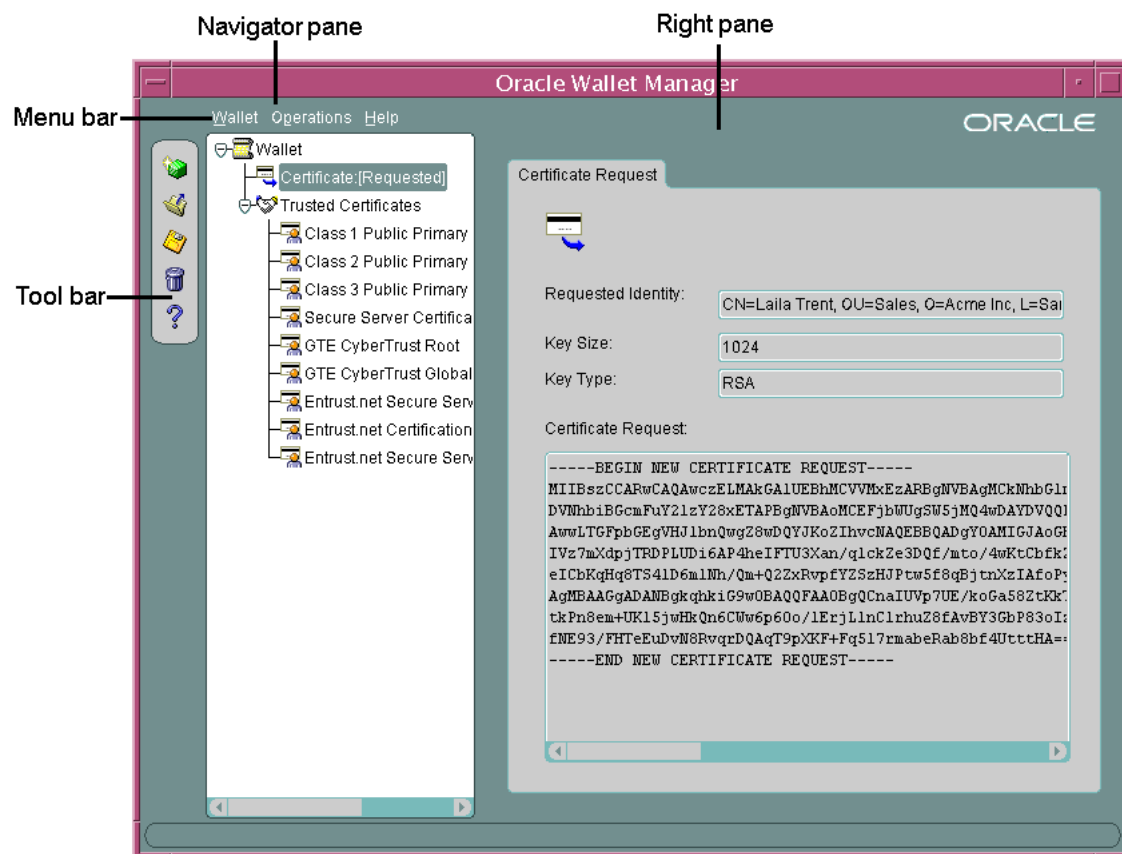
Navigator pane

Right pane

Oracle Wallet Manager

Menu bar

Wallet Operations Help

ORACLE

Wallet

Certificate:[Requested]

Trusted Certificates

Class 1 Public Primary

Class 2 Public Primary

Class 3 Public Primary

Secure Server Certifica

GTE CyberTrust Root

GTE CyberTrust Global

Entrust.net Secure Serv

Entrust.net Certification

Entrust.net Secure Serv

Tool bar

Certificate Request

Requested Identity: CN=Laila Trent, OU=Sales, O=Acme Inc, L=Sa

Key Size: 1024

Key Type: RSA

Certificate Request:

-----BEGIN NEW CERTIFICATE REQUEST-----
MIIBszCCARwCAQAwczELMAkGA1UEBhMCVVMxEzARBgNVBAgMCkNhbG1
DVNhbiBGcmFuY2lzY28xETAPBgNVBAoMCEFjbWUgSW5jMQ4wDAYDVQQ
AwwLTGFpbGEgVHJlbnQwgZ8wDQYJKoZIhvcNAQEBBQADgY0AMIGJAoG
IVz7mXdpjTRDPLUDi6AP4heIFTU3Xan/qlckZe3DQf/mto/4wKtCbfk
eICbKqHq8TS41D6mlNh/Qm+Q2ZxRvpfYZSzHJPtw5f8qBjtnXzIAfoP
AgMBAAGgADANBgkqhkiG9w0BAQQFAAOBgQCnaIUVp7UE/koGa58ZtKk
tkPn8em+UK15jwHkQn6CWw6p60o/lErjL1nClrhuZ8fAvBY3GbP83oI
fNE93/FHTeEuDvN8RvqrDQAqT9pXKF+Fq5l7rmabeRab8bf4UtttHA=
-----END NEW CERTIFICATE REQUEST-----